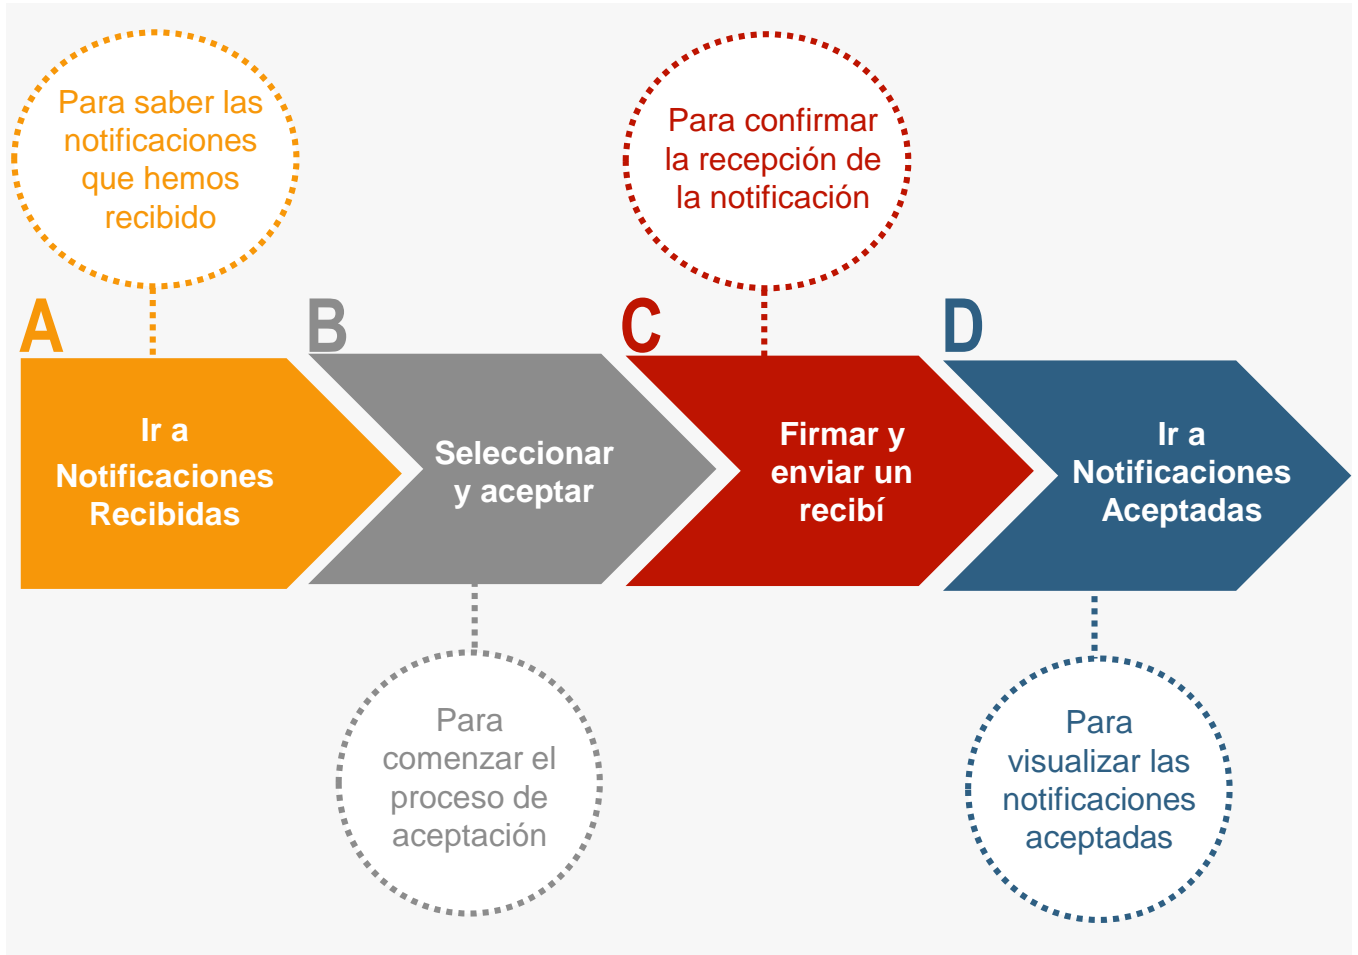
Para saber las notificaciones que hemos recibido

Para confirmar la recepción de la notificación

A

Ir a Notificaciones Recibidas

B

Seleccionar y aceptar

C

Firmar y enviar un recibí

D

Ir a Notificaciones Aceptadas

Para comenzar el proceso de aceptación

Para visualizar las notificaciones aceptadas